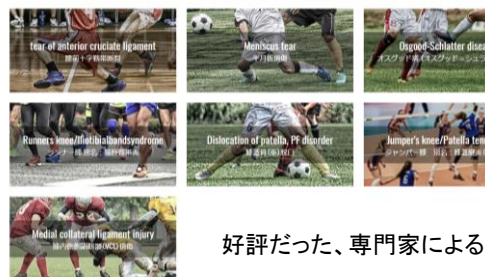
tear of anterior cruciate ligament
膝前十字靭帯断裂

Meniscus tear
半月板断裂

Osgood-Schlatter disea
オスグッド病(オスグッド・シュラ

Runners knee/Iliotibialbandsyndrome
ランナー膝 腸脛靭帯炎

Dislocation of patella, PF disorder
膝蓋骨脱臼

Jumper's knee/Patella tenn
ジャンパー膝

Medial collateral ligament injury
膝内側側副靭帯(MCL)損傷

好評だった、専門家による